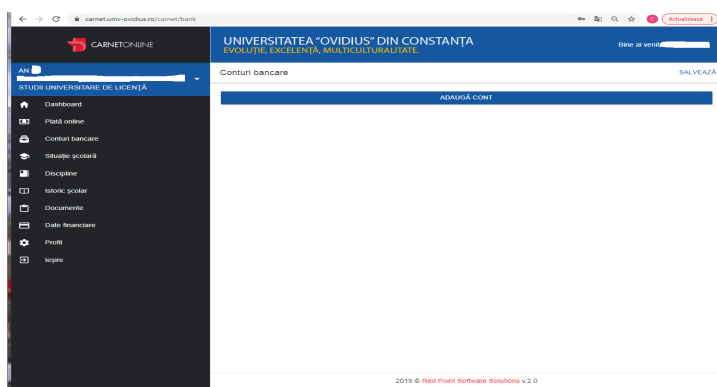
carnet.univ-ovidius.ro/carnet/bank

Actualizează

CARNETONLINE

UNIVERSITATEA "OVIDIUS" DIN CONSTANȚA
EVOLUȚIE, EXCELENȚĂ, MULTICULTURALITATE.

Bine ai venit

AN

STUDII UNIVERSITARE DE LICENȚĂ

Dashboard
Plată online
Conturi bancare
Situație școlară
Discipline
Istoric școlar
Documente
Date financiare
Profil
Ieșire

Conturi bancare

SALVEAZĂ

ADAUGĂ CONT

2019 © Red Point Software Solutions v.2.0